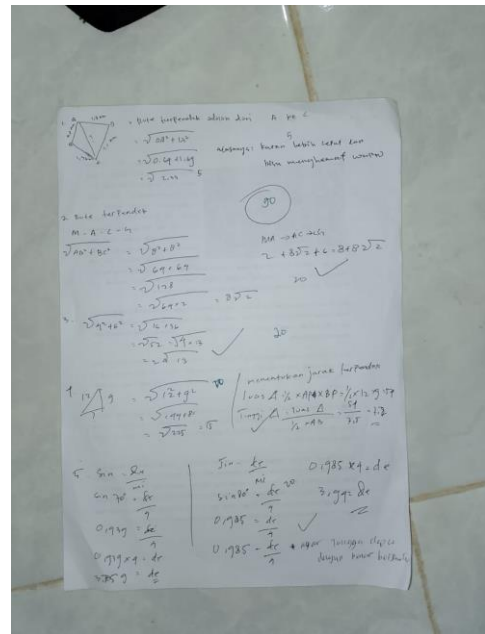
1. Rute terpendek adalah dari A ke C

$= \sqrt{AB^2 + 12^2}$

$= \sqrt{2.4 \cdot 12 \cdot 4}$

$= \sqrt{2.44}$

5

Alasannya: karena lebih cepat dan bisa menghemat waktu

90

2. Rute terpendek

M - A - C - H

$\sqrt{AB^2 + BC^2} = \sqrt{8^2 + 8^2}$

$= \sqrt{64 + 64}$

$= \sqrt{128}$

$= \sqrt{64 \cdot 2} = 8\sqrt{2}$

MA → AC → CH

$2 + 8\sqrt{2} + 6 = 8 + 8\sqrt{2}$

20

3. $\sqrt{4^2 + 6^2} = \sqrt{16 + 36}$

$= \sqrt{52} = \sqrt{4 \cdot 13}$

$= 2\sqrt{13}$

20

4. 12 9

$= \sqrt{12^2 + 9^2}$

$= \sqrt{144 + 81}$

$= \sqrt{225} = 15$

20

menentukan jarak terpendek

Luas $\Delta$ = $\frac{1}{2} \times AB \times BP = \frac{1}{2} \times 12 \cdot 9 = 54$

Tinggi $\Delta$ = $\frac{\text{Luas } \Delta}{\frac{1}{2} \times AC} = \frac{54}{7,5} = 7,2$

5. $\sin = \frac{de}{mi}$

$\sin 70° = \frac{de}{7}$

$0,939 = \frac{de}{7}$

$0,939 \times 7 = de$

$6,57 = de$

$\sin = \frac{de}{mi}$

$\sin 80° = \frac{de}{4}$

20

$0,985 = \frac{de}{4}$

$0,985 = \frac{de}{4}$

$0,985 \times 4 = de$

$3,94 = de$

* Jadi tangga dapat dengan benar hitungnya